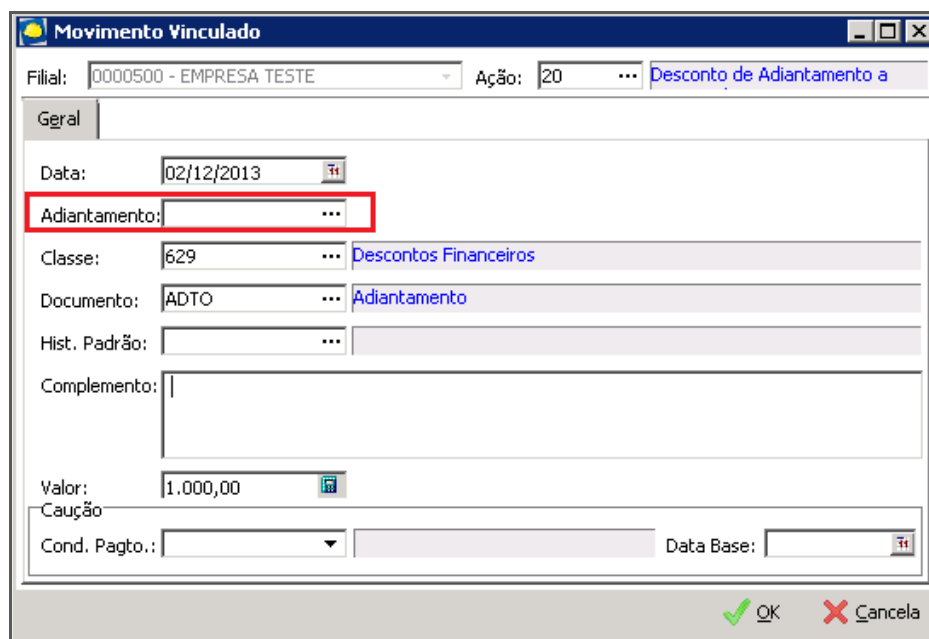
Movimento Vinculado

Filial: 0000500 - EMPRESA TESTE

Ação: 20 ··· Desconto de Adiantamento a

Geral

Data: 02/12/2013

Adiantamento: ···

Classe: 629 ··· Descontos Financeiros

Documento: ADTO ··· Adiantamento

Hist. Padrão: ···

Complemento:

Valor: 1.000,00

Caução

Cond. Pagto.:

Data Base:

OK

Cancela